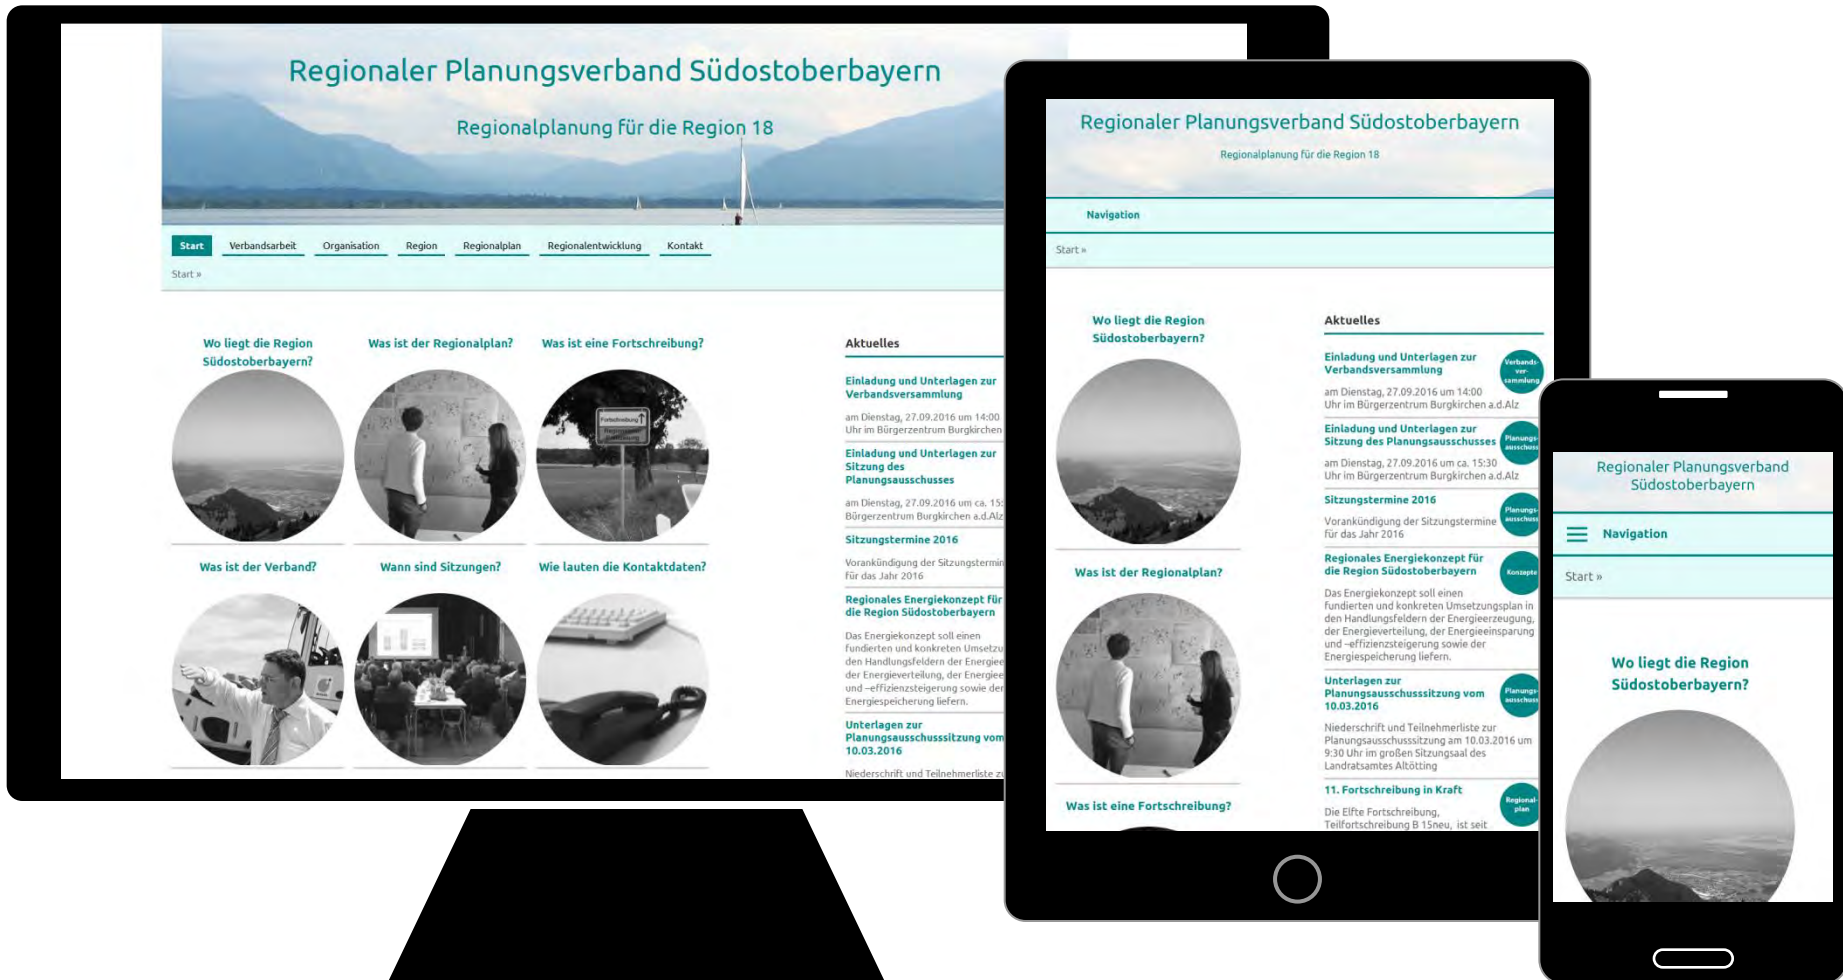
Regionaler Planungsverband Südostoberbayern

Regionalplanung für die Region 18

Start Verbandsarbeit Organisation Region Regionalplan Regionalentwicklung Kontakt

Start »

Wo liegt die Region Südostoberbayern?

Was ist der Regionalplan?

Was ist eine Fortschreibung?

Was ist der Verband?

Wann sind Sitzungen?

Wie lauten die Kontaktdaten?

Aktuelles

Einladung und Unterlagen zur Verbandsversammlung

am Dienstag, 27.09.2016 um 14:00 Uhr im Bürgerzentrum Burgkirchen

Einladung und Unterlagen zur Sitzung des Planungsausschusses

am Dienstag, 27.09.2016 um ca. 15: Bürgerzentrum Burgkirchen a.d.Alz

Sitzungstermine 2016

Vorankündigung der Sitzungstermin für das Jahr 2016

Regionales Energiekonzept für die Region Südostoberbayern

Das Energiekonzept soll einen fundierten und konkreten Umsetzu den Handlungsfeldern der Energiee der Energieverteilung, der Energiee und -effizienzsteigerung sowie der Energiespeicherung liefern.

Unterlagen zur Planungsausschusssitzung vom 10.03.2016

Niederschrift und Teilnehmerliste z

Regionaler Planungsverband Südostoberbayern

Regionalplanung für die Region 18

Navigation

Start »

Wo liegt die Region Südostoberbayern?

Was ist der Regionalplan?

Was ist eine Fortschreibung?

Aktuelles

Einladung und Unterlagen zur Verbandsversammlung

Verbands-ver-sammlung

am Dienstag, 27.09.2016 um 14:00 Uhr im Bürgerzentrum Burgkirchen a.d.Alz

Einladung und Unterlagen zur Sitzung des Planungsausschusses

Planungs-ausschuss

am Dienstag, 27.09.2016 um ca. 15:30 Uhr im Bürgerzentrum Burgkirchen a.d.Alz

Sitzungstermine 2016

Planungs-ausschuss

Vorankündigung der Sitzungstermine für das Jahr 2016

Regionales Energiekonzept für die Region Südostoberbayern

Konzepte

Das Energiekonzept soll einen fundierten und konkreten Umsetzungsplan in den Handlungsfeldern der Energieerzeugung, der Energieverteilung, der Energieeinsparung und -effizienzsteigerung sowie der Energiespeicherung liefern.

Unterlagen zur Planungsausschusssitzung vom 10.03.2016

Planungs-ausschuss

Niederschrift und Teilnehmerliste zur Planungsausschusssitzung am 10.03.2016 um 9:30 Uhr im großen Sitzungssaal des Landratsamtes Altötting

11. Fortschreibung in Kraft

Regional-plan

Die Elfte Fortschreibung, Teilfortschreibung B 15neu, ist seit

Regionaler Planungsverband Südostoberbayern

Navigation

Start »

Wo liegt die Region Südostoberbayern?